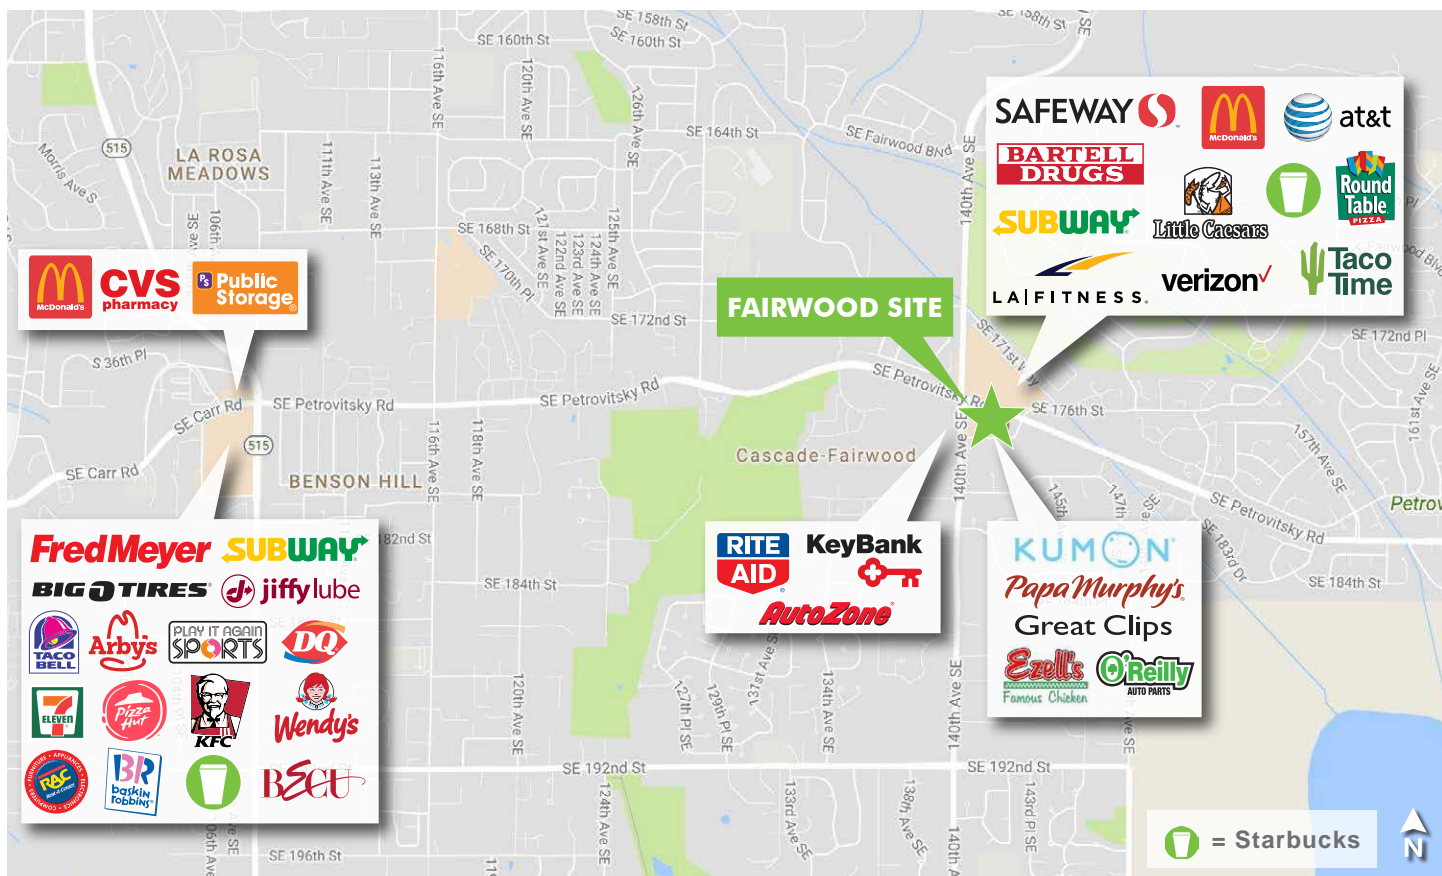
SE 158th St
SE 160th St
SE 160th St
SE 158th St
SE 164th St
SE Fairwood Blvd
140th Ave SE
126th Ave SE
116th Ave SE
120th Ave SE
515
Morris Ave S
LA ROSA MEADOWS
111th Ave SE
113th Ave SE
106th
SE 168th St
SE 170th Pl
121st Ave SE
122nd Ave SE
123rd Ave SE
124th Ave SE
125th Ave SE
SE 172nd St

SAFEWAY
McDonald's
at&t
BARTELL DRUGS
SUBWAY
Little Caesars
Round Table PIZZA
LA|FITNESS
verizon
Taco Time

McDonald's
CVS pharmacy
Public Storage

FAIRWOOD SITE

S 36th Pl
SE Carr Rd
SE Petrovitsky Rd
SE Petrovitsky Rd
SE Petrovitsky Rd
SE 171st Way
SE 176th St
SE 172nd Pl
515
SE Carr Rd
BENSON HILL
116th Ave SE
118th Ave SE
Cascade-Fairwood
140th Ave SE
157th Ave SE
161st Ave SE
SE Petrovitsky Rd
Petrov
SE 183rd Dr
SE 184th St

Fred Meyer
SUBWAY
BIG O TIRES
jiffy lube
TACO BELL
Arby's
PLAY IT AGAIN SPORTS
DQ
7 ELEVEN
Pizza Hut
KFC
Wendy's
RAC
BR baskin robbins
BECU

182nd St
SE 184th St

RITE AID
KeyBank
AutoZone

KUMON
Papa Murphy's
Great Clips
Ezell's Famous Chicken
O'Reilly AUTO PARTS

145th
147th
120th Ave SE
127th Pl SE
129th Pl SE
137th Ave SE
134th Ave SE
140th Ave SE
SE 192nd St
SE 192nd St
124th Ave SE
133rd Ave SE
138th Ave SE
143rd Pl SE
SE 196th St
106th Ave
140th Ave
= Starbucks
N